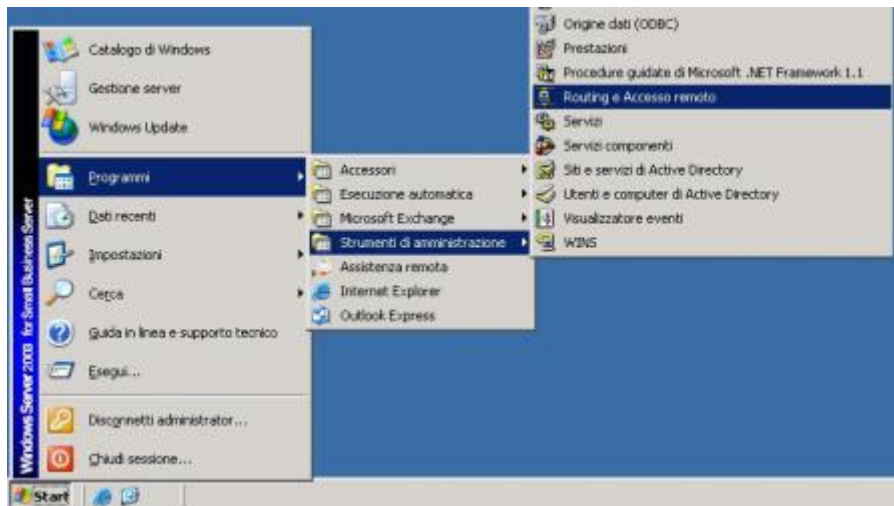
Windows Server 2003 for Small Business Server

Catalogo di Windows
Gestione server
Windows Update
Programmi
Dati recenti
Impostazioni
Cerca
Guida in linea e supporto tecnico
Esegui...
Disconnetti administrator...
Chiudi sessione...

Accessori
Esecuzione automatica
Microsoft Exchange
Strumenti di amministrazione
Assistenza remota
Internet Explorer
Outlook Express

Origine dati (ODBC)
Prestazioni
Procedure guidate di Microsoft .NET Framework 1.1
Routing e Accesso remoto
Servizi
Servizi componenti
Siti e servizi di Active Directory
Utenti e computer di Active Directory
Visualizzatore eventi
WINS

Start